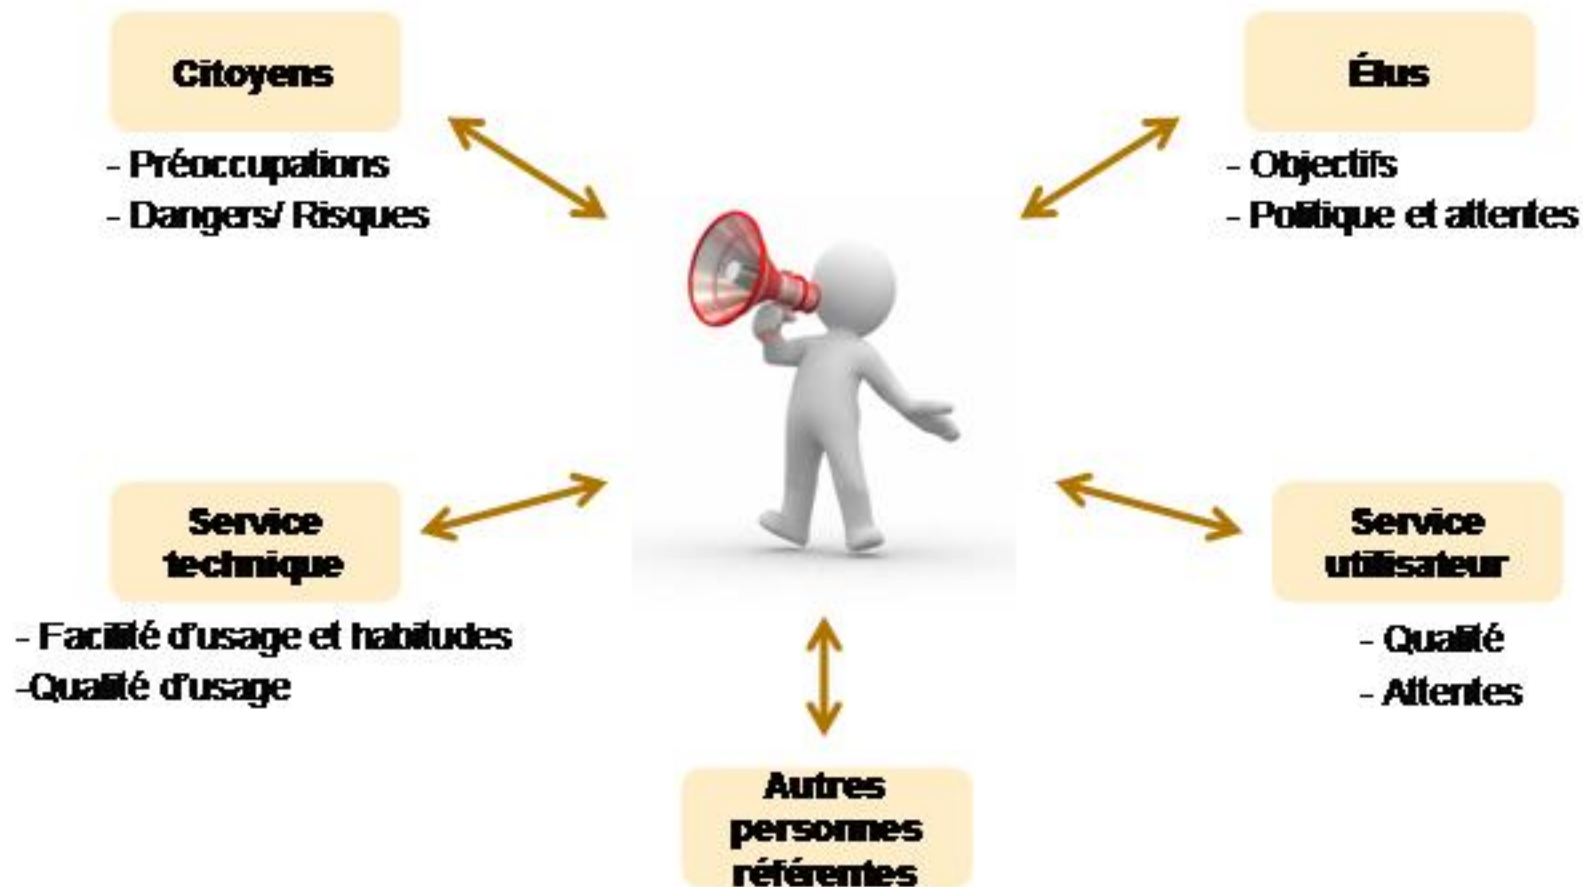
Citoyens

- Préoccupations
- Dangers/ Risques

Élus

- Objectifs
- Politique et attentes

Service technique

- Facilité d'usage et habitudes
-Qualité d'usage

Service utilisateur

- Qualité
- Attentes

Autres personnes référentes